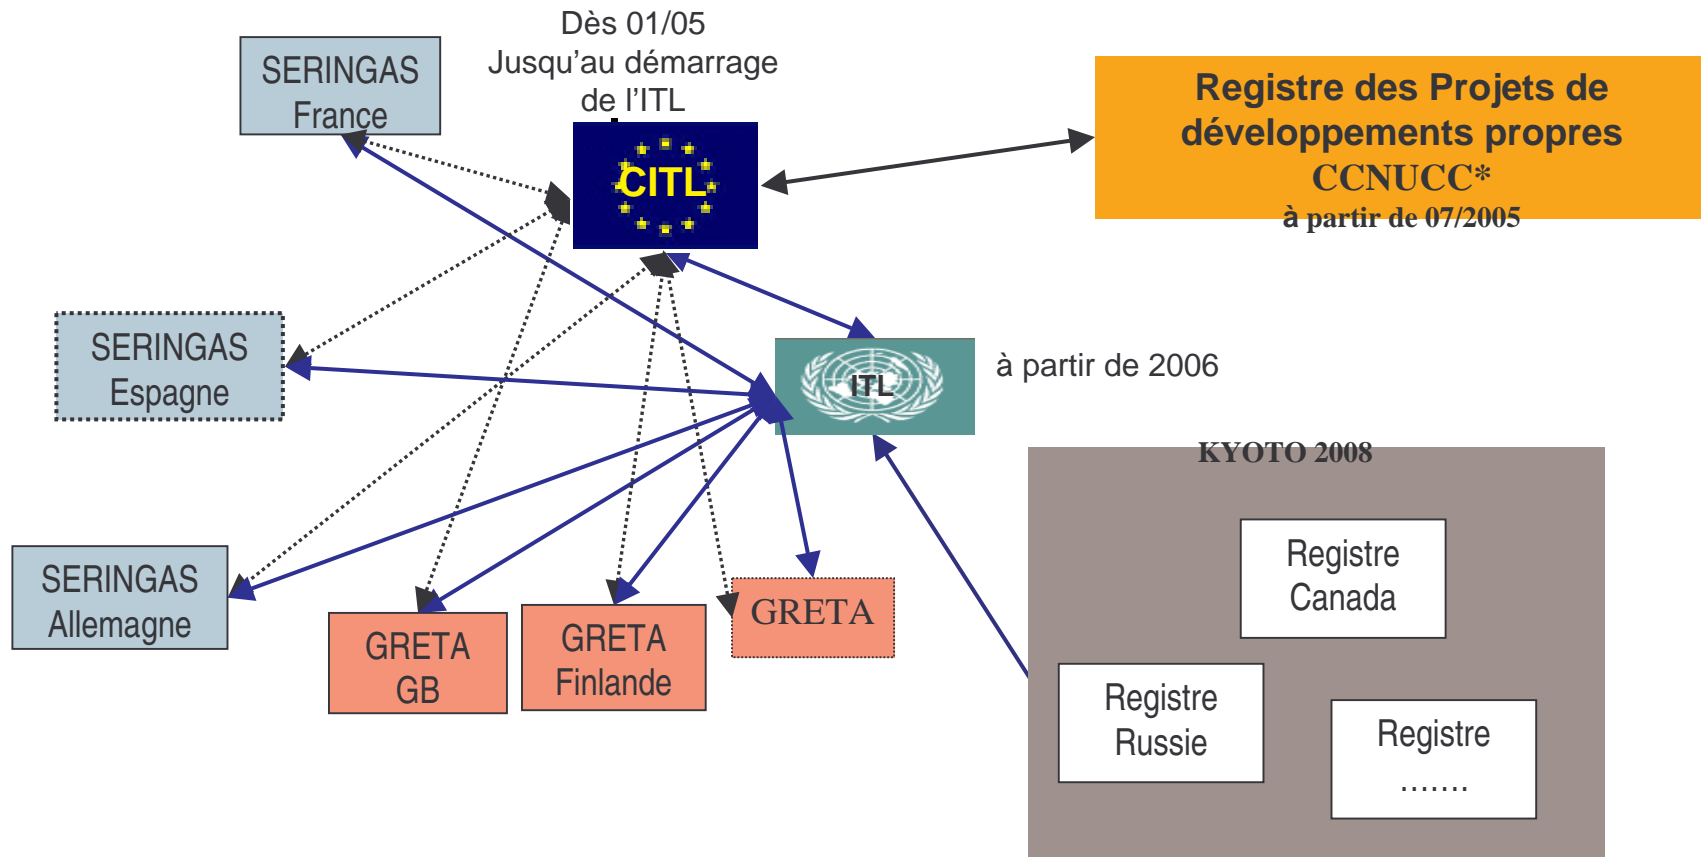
SERINGAS France

Dès 01/05 Jusqu'au démarrage de l'ITL

CITL

Registre des Projets de développements propres CCNUCC* à partir de 07/2005

SERINGAS Espagne

ITL

à partir de 2006

KYOTO 2008

SERINGAS Allemagne

GRETA GB

GRETA Finlande

GRETA

Registre Canada

Registre Russie

Registre .......